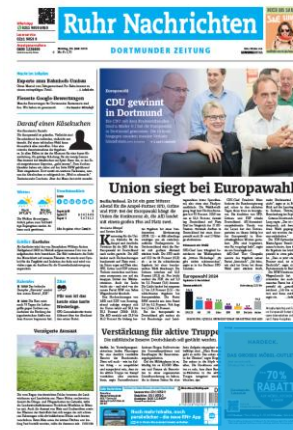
Ruhr Nachrichten

DORTMUNDER ZEITUNG

CDU gewinnt in Dortmund

Union siegt bei Europawahl

Exporte aus Rohstoffe-Umbau

Finnets Google Bewertungen

Darauf einen Rüsselkuchen

Verstärkung für aktive Truppe

Europawahl 2024

Vereinigte Arsenal

70%
RABATT

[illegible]